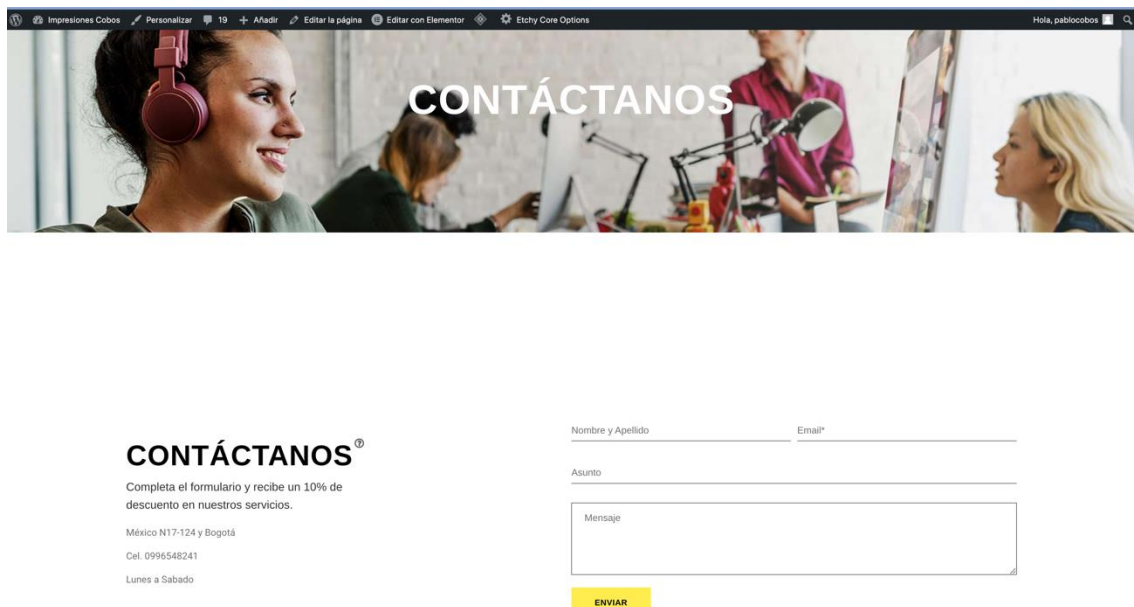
Impresiones Cobos Personalizar 19 + Añadir Editar la página Editar con Elementor Etchy Core Options Hola, pablocobos

CONTÁCTANOS

CONTÁCTANOS®

Completa el formulario y recibe un 10% de descuento en nuestros servicios.

México N17-124 y Bogotá

Cel. 0996548241

Lunes a Sabado

Nombre y Apellido

Email*

Asunto

Mensaje

ENVIAR